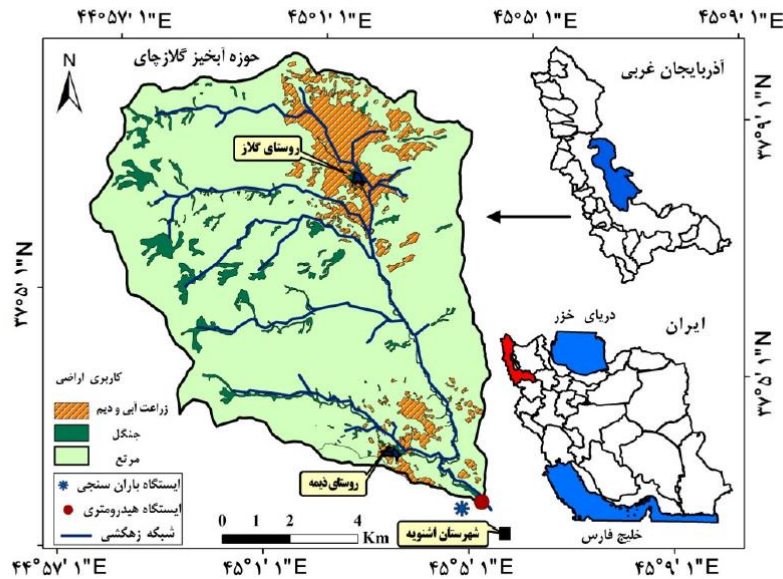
۴۴°۵۷' ۱"E
۴۵°۱' ۱"E
۴۵°۵' ۱"E
۴۵°۹' ۱"E

حوزه آبخیز گلازچای
N
روستای گلاز
آذربایجان غربی
۳۷°۹' ۱"N
۳۷°۵۱' ۱"N
۳۷°۵' ۱"N
ایران
دریای خزر
کاربری اراضی
زراعت آبی و دیم
جنگل
مرتع
روستای دیمه
ایستگاه باران سنجی
ایستگاه هیدرومتری
شبکه زهکشی
0 1 2 4
Km
شهرستان اشنویه
خلیج فارس

۴۴°۵۷' ۱"E
۴۵°۱' ۱"E
۴۵°۵' ۱"E
۴۵°۹' ۱"E